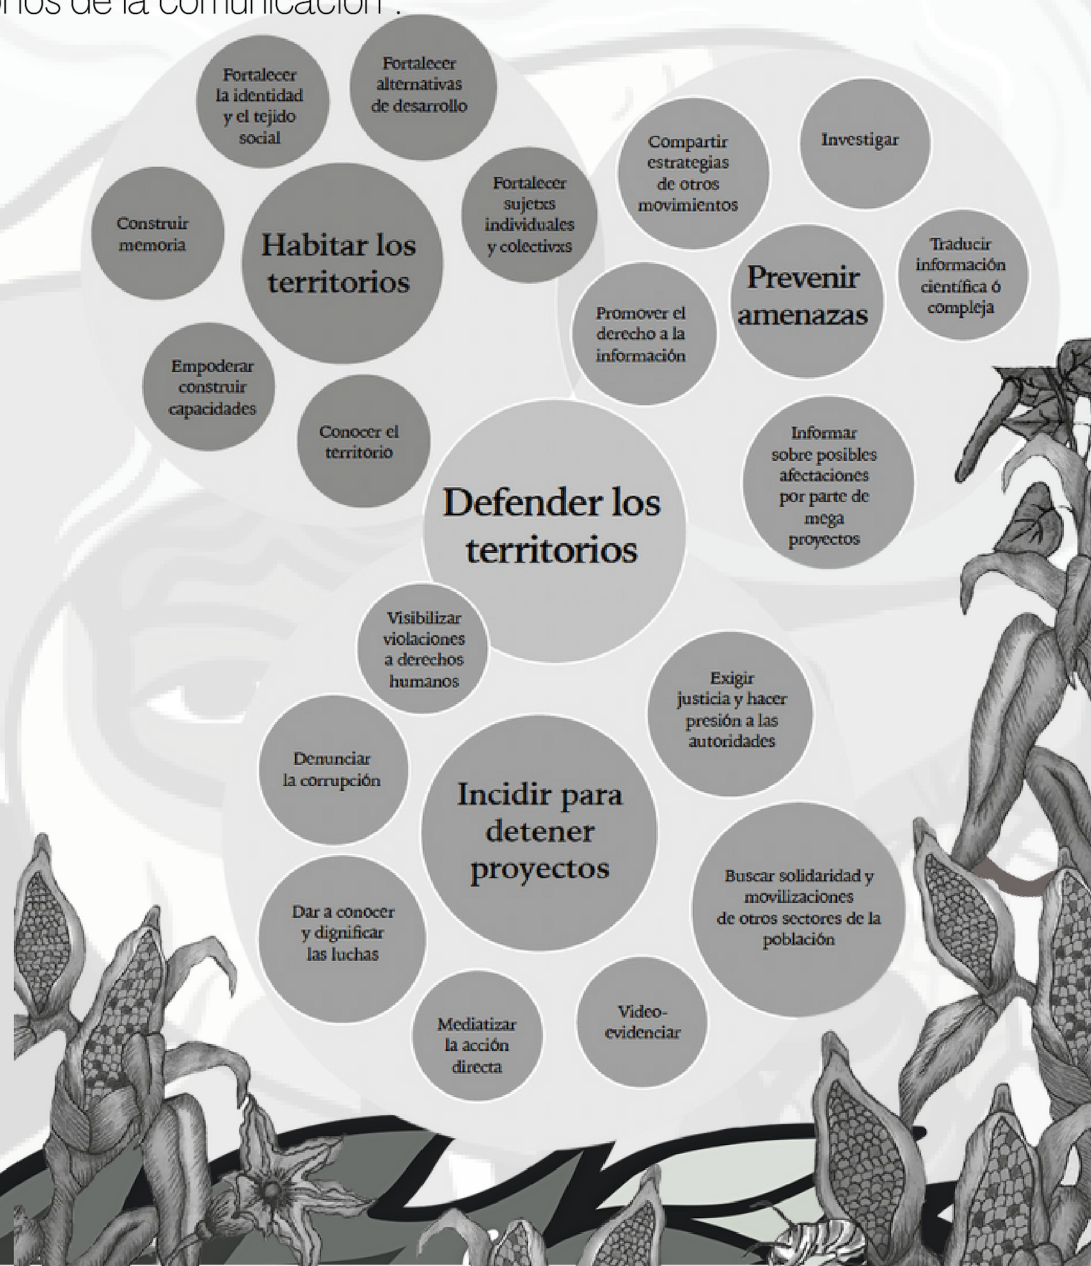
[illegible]rios de la comunicación".

Fortalecer la identidad y el tejido social

Fortalecer alternativas de desarrollo

Construir memoria

Habitar los territorios

Fortalecer sujetxs individuales y colectivxs

Empoderar construir capacidades

Conocer el territorio

Compartir estrategias de otros movimientos

Investigar

Traducir información científica ó compleja

Prevenir amenazas

Promover el derecho a la información

Informar sobre posibles afectaciones por parte de mega proyectos

Defender los territorios

Visibilizar violaciones a derechos humanos

Exigir justicia y hacer presión a las autoridades

Denunciar la corrupción

Incidir para detener proyectos

Dar a conocer y dignificar las luchas

Buscar solidaridad y movilizaciones de otros sectores de la población

Mediatizar la acción directa

Video-evidenciar